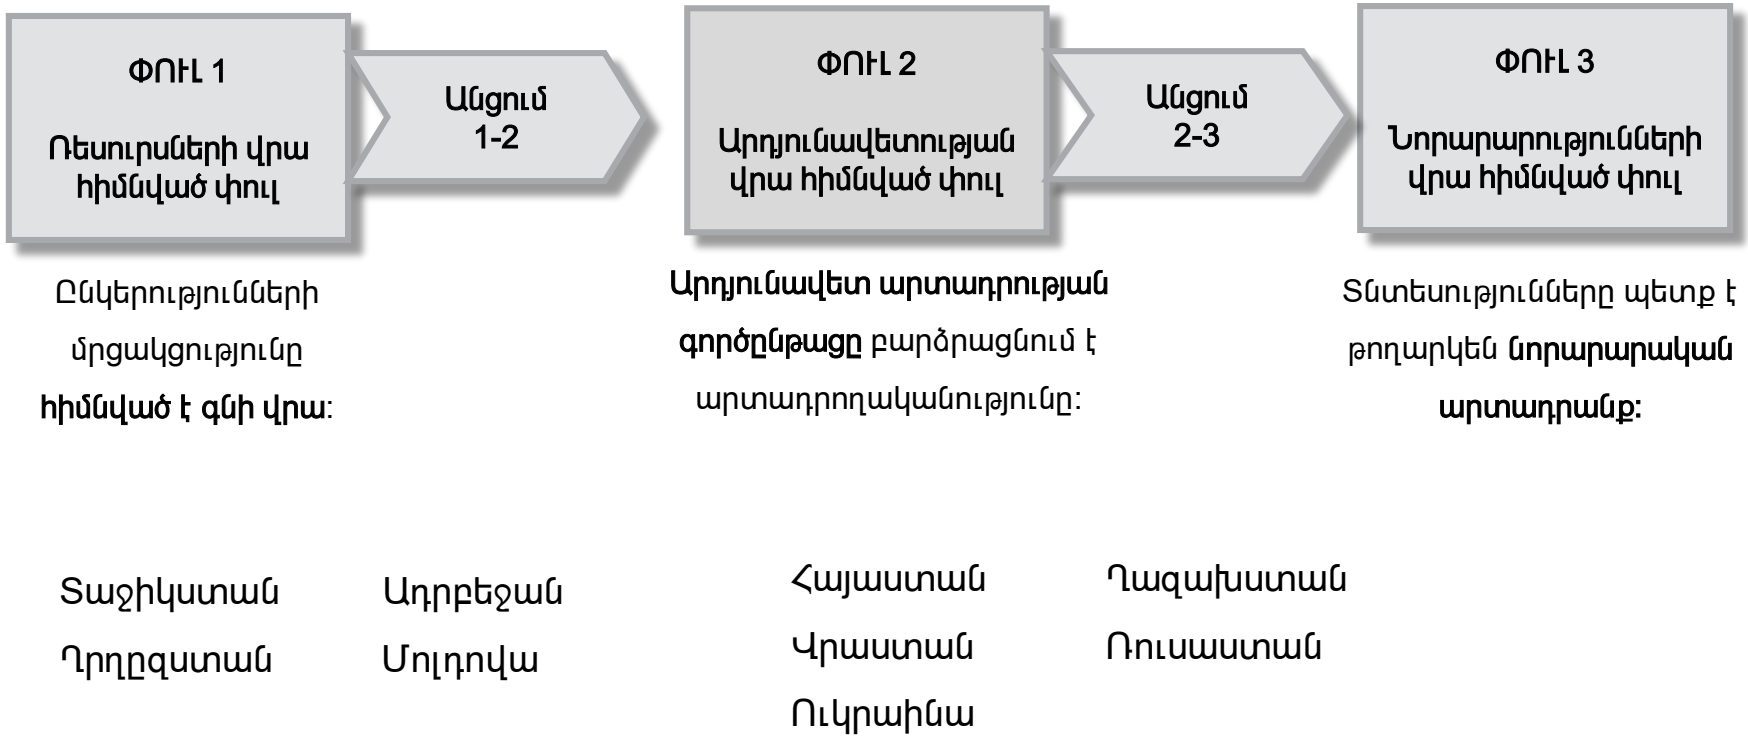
ՓՈՒԼ 1

Ռեսուրսների վրա հիմնված փուլ

Անցում 1-2

ՓՈՒԼ 2

Արդյունավետության վրա հիմնված փուլ

Անցում 2-3

ՓՈՒԼ 3

Նորարարությունների վրա հիմնված փուլ

Ընկերությունների մրցակցությունը **հիմնված է գնի վրա**:

**Արդյունավետ արտադրության գործընթացը** բարձրացնում է արտադրողականությունը:

Տնտեսությունները պետք է թողարկեն **նորարարական արտադրանք:**

Տաջիկստան

Ադրբեջան

Ղրղըզստան

Մոլդովա

Հայաստան

Ղազախստան

Վրաստան

Ռուսաստան

Ուկրաինա